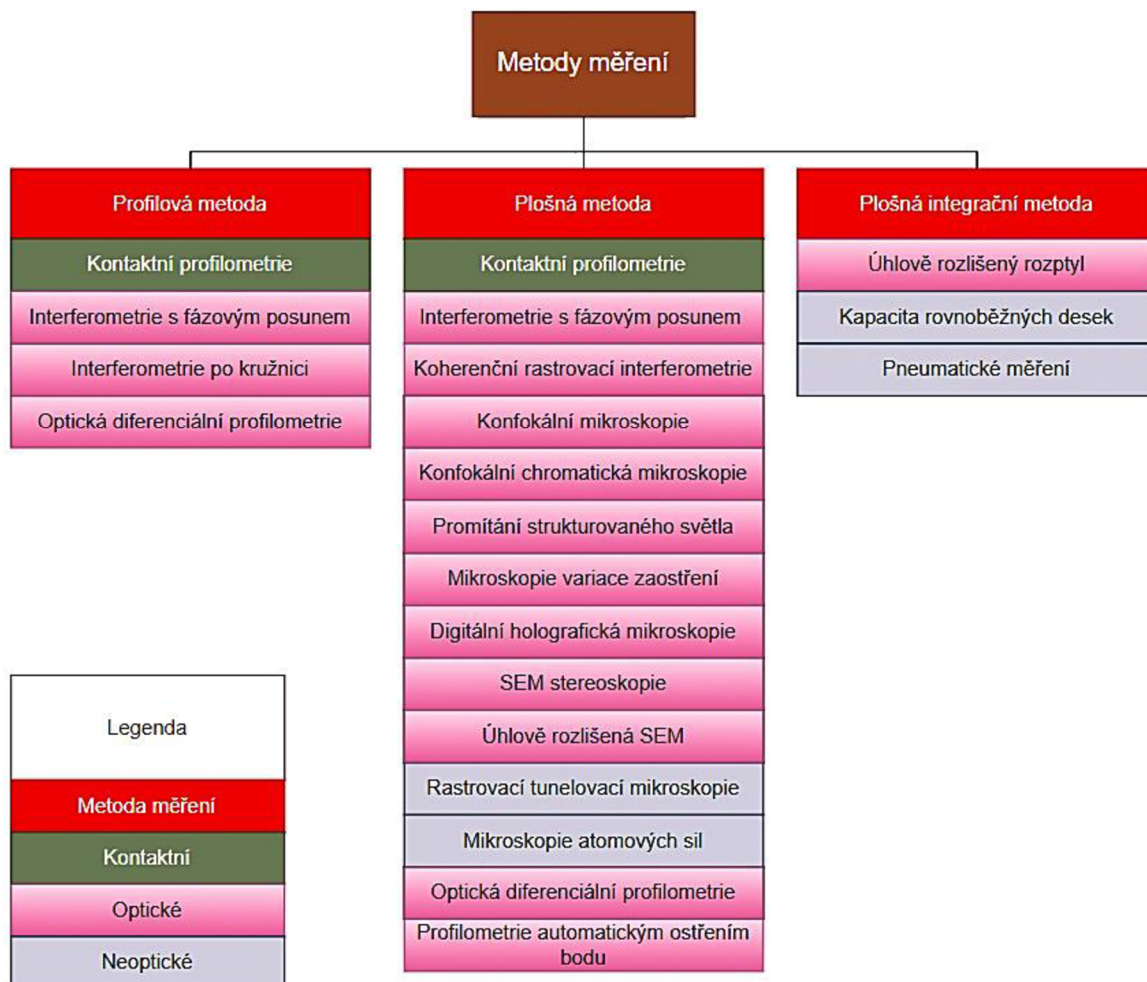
Metody měření

Profilová metoda
Kontaktní profilometrie
Interferometrie s fázovým posunem
Interferometrie po kružnici
Optická diferenciální profilometrie

Plošná metoda
Kontaktní profilometrie
Interferometrie s fázovým posunem
Koherenční rastrovací interferometrie
Konfokální mikroskopie
Konfokální chromatická mikroskopie
Promítání strukturovaného světla
Mikroskopie variace zaostření
Digitální holografická mikroskopie
SEM stereoskopie
Úhlově rozlišená SEM
Rastrovací tunelovací mikroskopie
Mikroskopie atomových sil
Optická diferenciální profilometrie
Profilometrie automatickým ostřením bodu

Plošná integrační metoda
Úhlově rozlišený rozptyl
Kapacita rovnoběžných desek
Pneumatické měření

Legenda
Metoda měření
Kontaktní
Optické
Neoptické